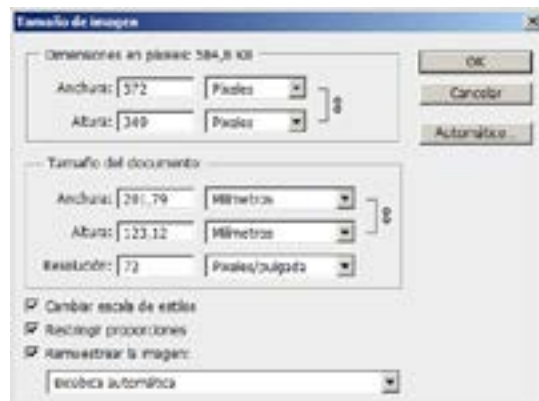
Tamaño de imagen

Dimensiones en píxeles: 584,8 KB

Anchura: 572 Píxeles

Altura: 349 Píxeles

OK

Cancelar

Automático...

Tamaño del documento

Anchura: 201.79 Milímetros

Altura: 123.12 Milímetros

Resolución: 72 Píxeles/pulgada

Cambiar escala de estilos

Restringir proporciones

Remuestrear la imagen:

Bicúbica automática